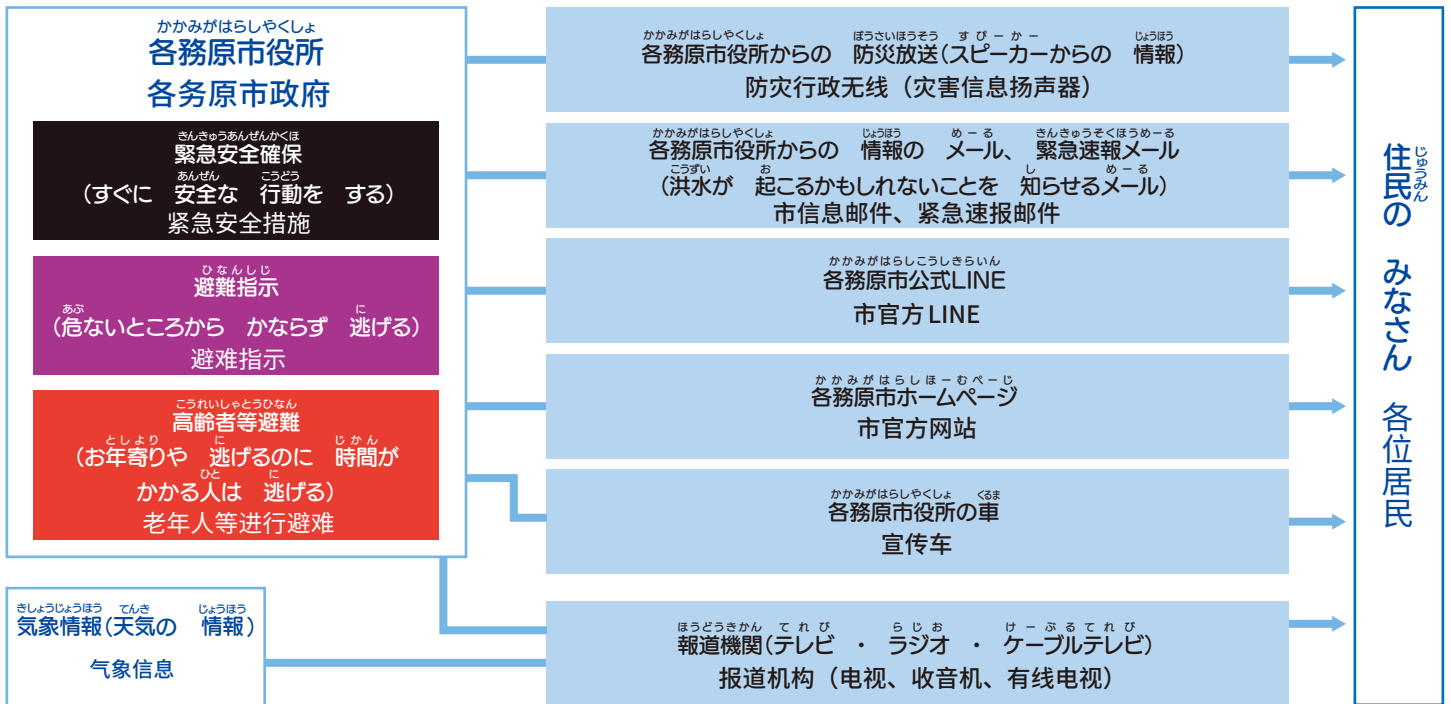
かかみがはらしやくしょ
各務原市役所
各务原市政府

きんきゅうあんぜんかくほ
緊急安全確保
（すぐに　安全な　行動を　する）
紧急安全措施

ひなんしじ
避難指示
（危ないところから　かならず　逃げる）
避难指示

こうれいしゃとうひなん
高齢者等避難
（お年寄りや　逃げるのに　時間が かかる人は　逃げる）
老年人等进行避难

きしょうじょうほう　てんき　じょうほう
気象情報（天気の　情報）
气象信息

かかみがはらしやくしょ　ぼうさいほうそう　すぴーかー　じょうほう
各務原市役所からの　防災放送（スピーカーからの　情報）
防灾行政无线（灾害信息扬声器）

かかみがはらしやくしょ　じょうほう　めーる　きんきゅうそくほうめーる
各務原市役所からの　情報の　メール、緊急速報メール
こうずい　お　し　めーる
（洪水が　起こるかもしれないことを　知らせるメール）
市信息邮件、紧急速报邮件

かかみがはらしこうしきらいん
各務原市公式LINE
市官方 LINE

かかみがはらしほーむぺーじ
各務原市ホームページ
市官方网站

かかみがはらしやくしょ　くるま
各務原市役所の車
宣传车

ほうどうきかん　てれび　らじお　けーぶるてれび
報道機関（テレビ　・　ラジオ　・　ケーブルテレビ）
报道机构（电视、收音机、有线电视）

じゅうみん
住民の　みなさん
各位居民